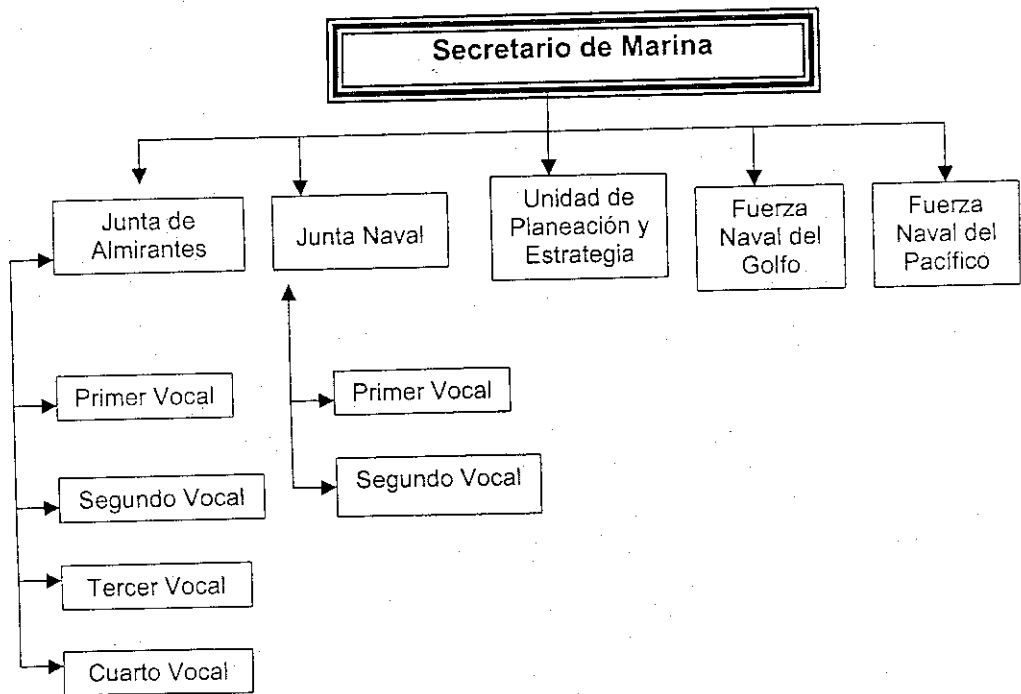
Secretario de Marina

Junta de Almirantes

Junta Naval

Unidad de Planeación y Estrategia

Fuerza Naval del Golfo

Fuerza Naval del Pacífico

Primer Vocal

Segundo Vocal

Tercer Vocal

Cuarto Vocal

Primer Vocal

Segundo Vocal